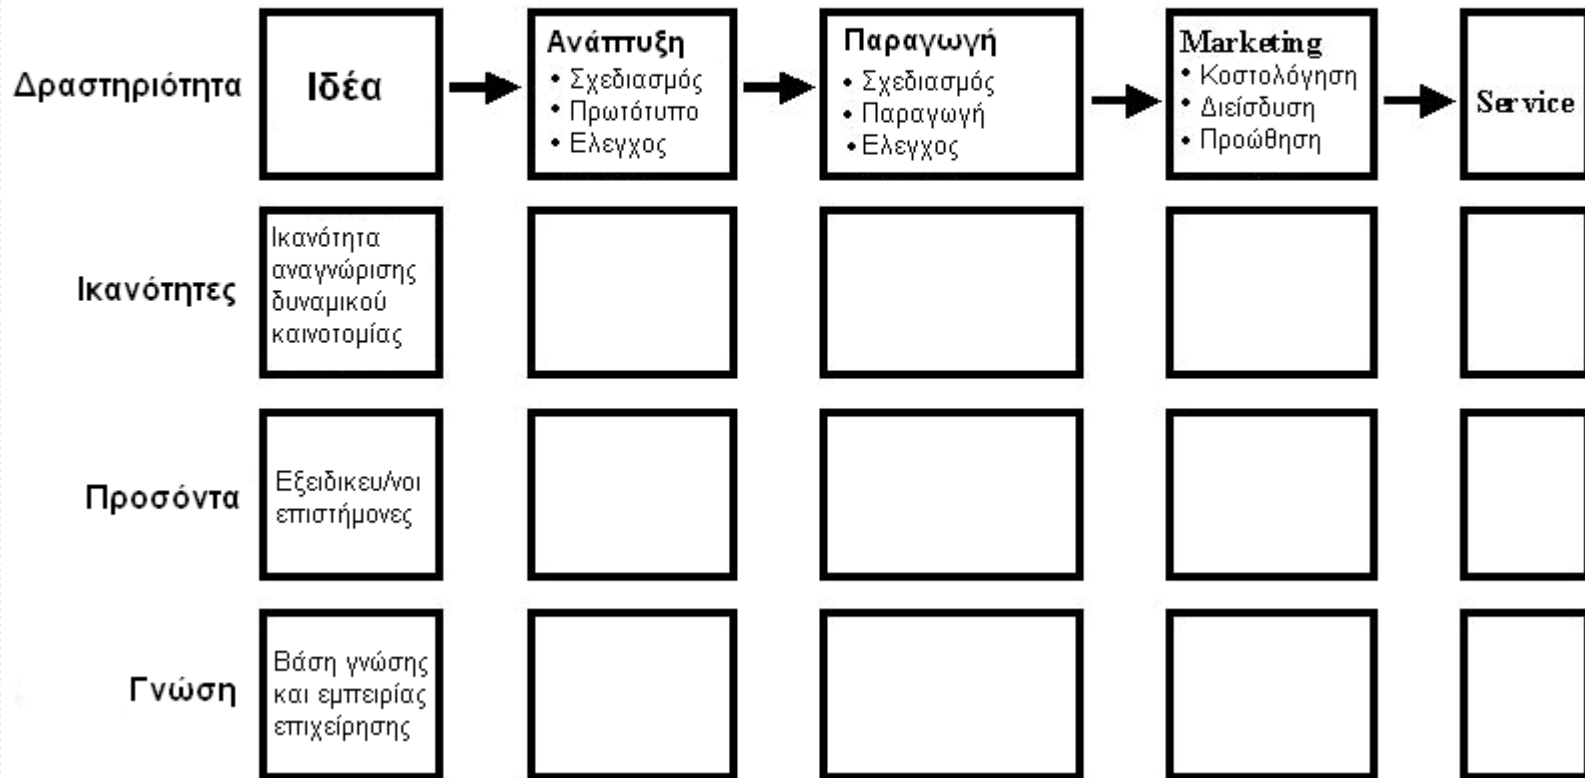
| | | | | | |
|---|---|---|---|---|---|
| Δραστηριότητα | Ιδέα | Ανάπτυξη • Σχεδιασμός • Πρωτότυπο • Ελεγχος | Παραγωγή • Σχεδιασμός • Παραγωγή • Ελεγχος | Marketing • Κοστολόγηση • Διείσδυση • Προώθηση | Service |
| Ικανότητες | Ικανότητα αναγνώρισης δυναμικού καινοτομίας | | | | |
| Προσόντα | Εξειδικευ/νοι επιστήμονες | | | | |
| Γνώση | Βάση γνώσης και εμπειρίας επιχείρησης | | | | |